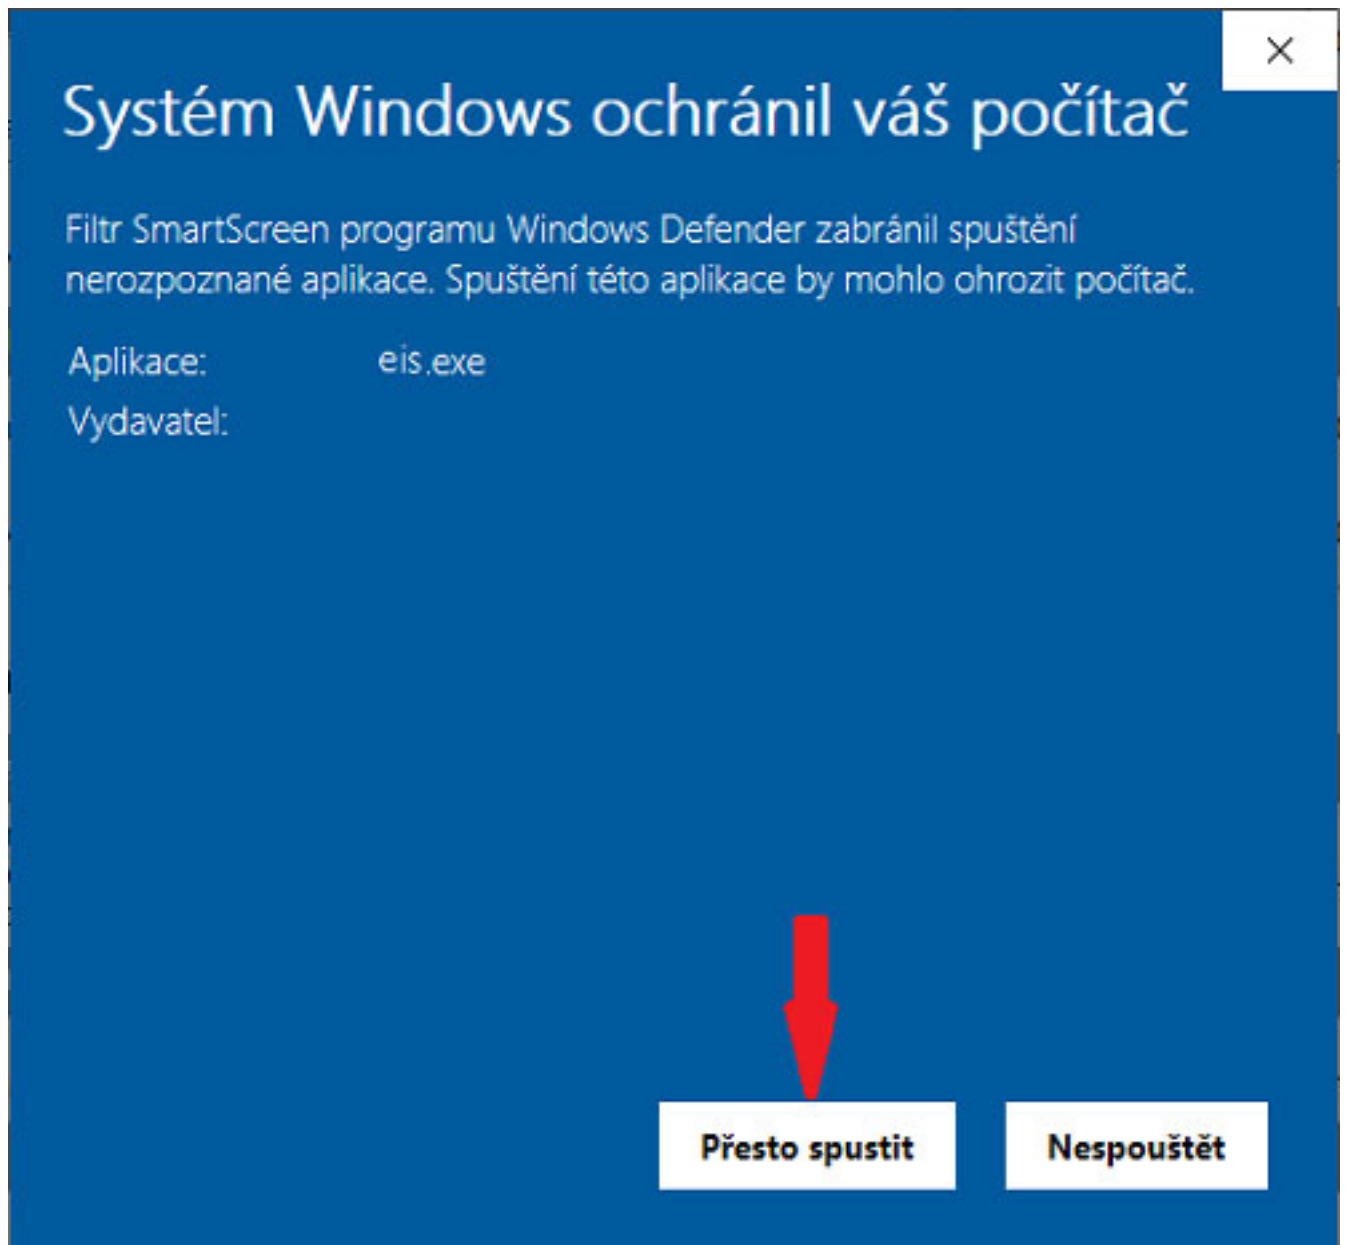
×

Systém Windows ochránil váš počítač

Filtr SmartScreen programu Windows Defender zabránil spuštění nerozpoznané aplikace. Spuštění této aplikace by mohlo ohrozit počítač.

Aplikace: eis.exe
Vydavatel:

Přesto spustit

Nespouštět